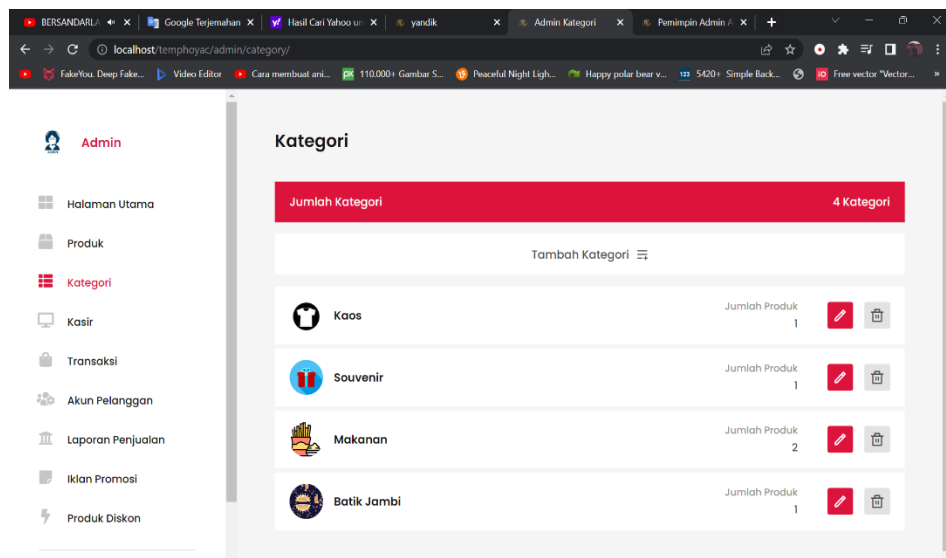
BERSANDARLA × Google Terjemahan × Hasil Cari Yahoo ur × yandik × Admin Kategori × Pemimpin Admin A ×

localhost/temphoyac/admin/category/

FakeYou. Deep Fake... Video Editor Cara membuat ani... 110.000+ Gambar S... Peaceful Night Ligh... Happy polar bear v... 5420+ Simple Back... Free vector "Vector...

Admin

Halaman Utama

Produk

Kategori

Kasir

Transaksi

Akun Pelanggan

Laporan Penjualan

Iklan Promosi

Produk Diskon

Kategori

Jumlah Kategori

4 Kategori

Tambah Kategori

Kaos
Jumlah Produk
1

Souvenir
Jumlah Produk
1

Makanan
Jumlah Produk
2

Batik Jambi
Jumlah Produk
1